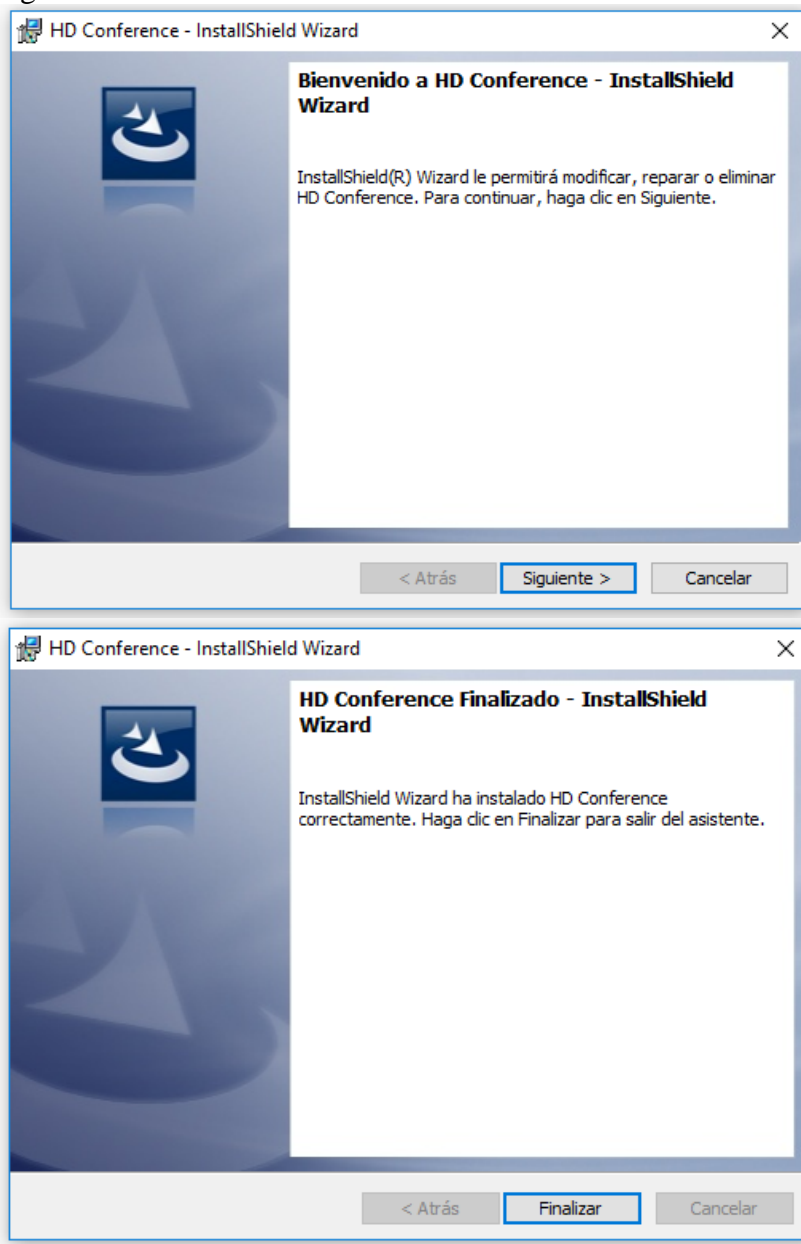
HD Conference - InstallShield Wizard

Bienvenido a HD Conference - InstallShield Wizard

InstallShield(R) Wizard le permitirá modificar, reparar o eliminar HD Conference. Para continuar, haga clic en Siguiente.

< Atrás

Siguiente >

Cancelar

HD Conference - InstallShield Wizard

HD Conference Finalizado - InstallShield Wizard

InstallShield Wizard ha instalado HD Conference correctamente. Haga clic en Finalizar para salir del asistente.

< Atrás

Finalizar

Cancelar